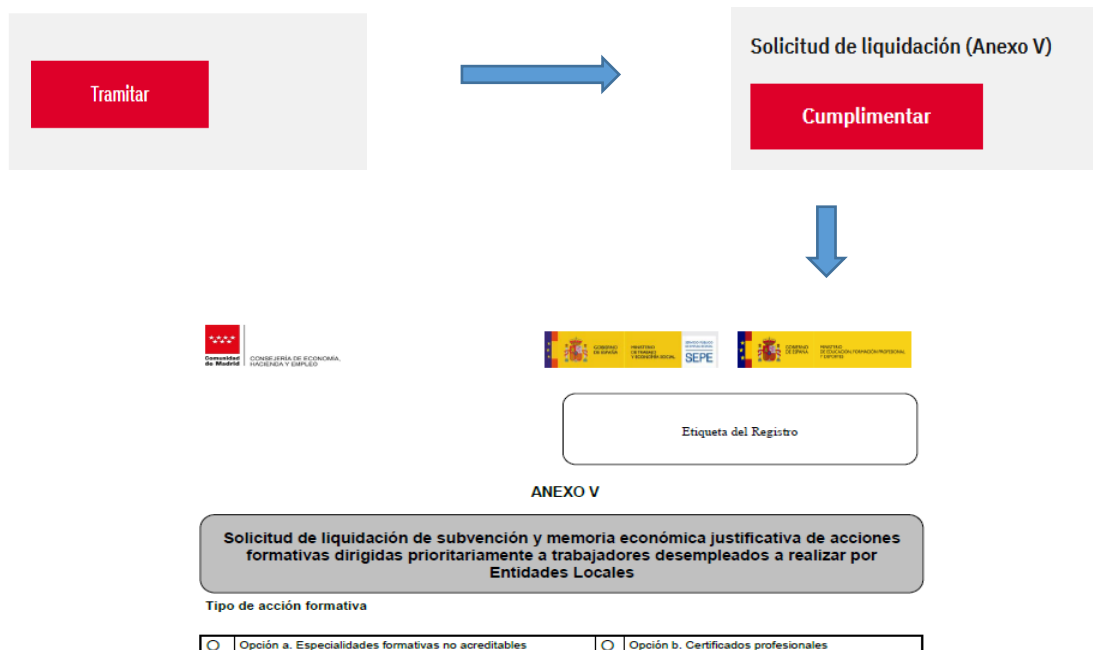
Tramitar

Solicitud de liquidación (Anexo V)

Cumplimentar

Comunidad de Madrid | CONSEJERÍA DE ECONOMÍA, HACIENDA Y EMPLEO

GOBIERNO DE ESPAÑA | MINISTERIO DE TRABAJO Y ECONOMÍA SOCIAL | SEPE

GOBIERNO DE ESPAÑA | MINISTERIO DE EDUCACIÓN, FORMACIÓN PROFESIONAL Y DEPORTES

Etiqueta del Registro

ANEXO V

Solicitud de liquidación de subvención y memoria económica justificativa de acciones formativas dirigidas prioritariamente a trabajadores desempleados a realizar por Entidades Locales

Tipo de acción formativa

| ○ | Opción a. Especialidades formativas no acreditables | ○ | Opción b. Certificados profesionales |